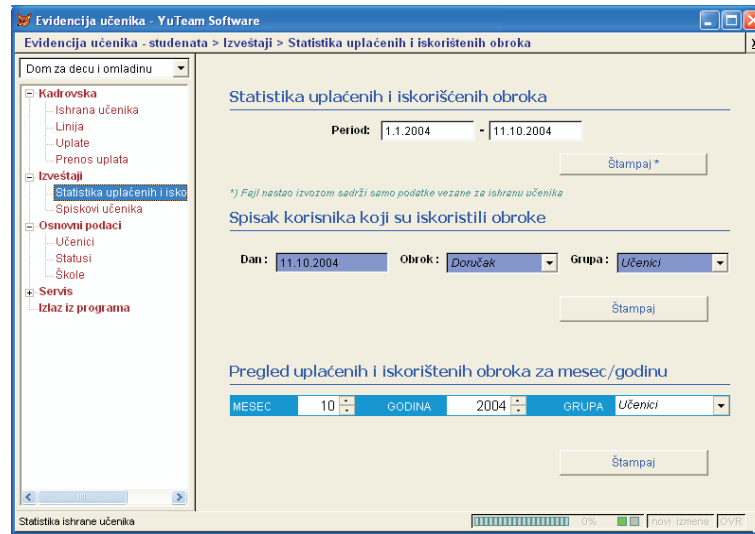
Evidencija učenika - YuTeam Software

Evidencija učenika - studenata > Izveštaji > Statistika uplaćenih i iskorištenih obroka

Dom za decu i omladinu

Kadrovska
Ishrana učenika
Linija
Uplate
Prenos uplata
Izveštaji
Statistika uplaćenih i isko
Spiskovi učenika
Osnovni podaci
Učenici
Statusi
Škole
Servis
Izlaz iz programa

Statistika uplaćenih i iskorišćenih obroka

Period: 1.1.2004 - 11.10.2004

Štampaj *

*) Fajl nastao izvozom sadrži samo podatke vezane za ishranu učenika

Spisak korisnika koji su iskoristili obroke

Dan: 11.10.2004 Obrok: Doručak Grupa: Učenici

Štampaj

Pregled uplaćenih i iskorištenih obroka za mesec/godinu

| MESEC | 10 | GODINA | 2004 | GRUPA | Učenici |
|---|---|---|---|---|---|

Štampaj

Statistika ishrane učenika 0% novi izmena OVR